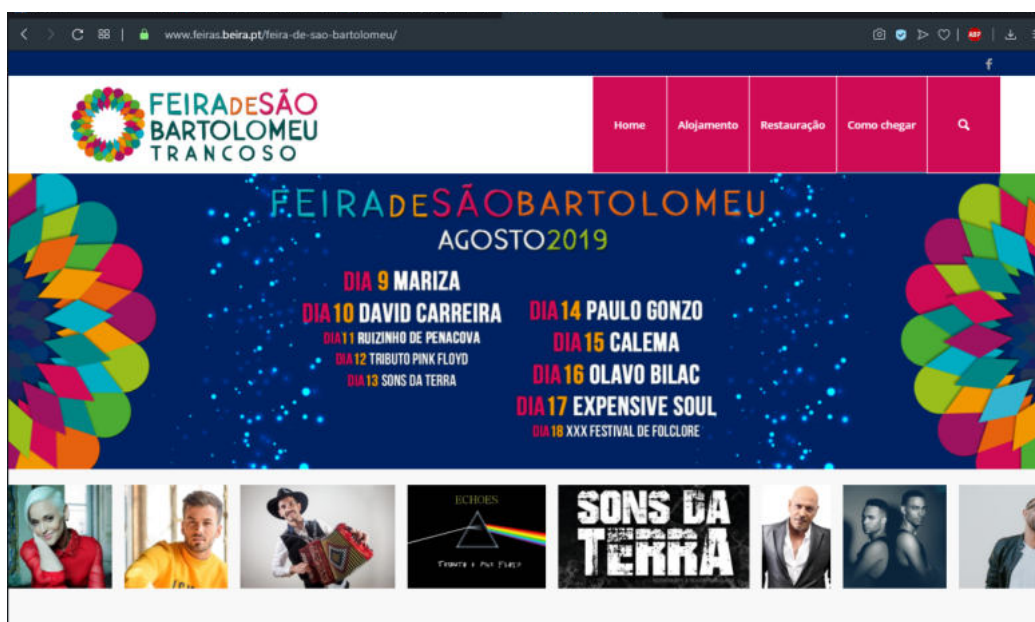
www.feiras.beira.pt/feira-de-sao-bartolomeu/

f

FEIRA DE SÃO BARTOLOMEU TRANCOSO

Home | Alojamento | Restauração | Como chegar

FEIRA DE SÃO BARTOLOMEU
AGOSTO 2019

DIA 9 MARIZA
DIA 10 DAVID CARREIRA
DIA 11 RUIZINHO DE PENACOVA
DIA 12 TRIBUTO PINK FLOYD
DIA 13 SONS DA TERRA

DIA 14 PAULO GONZO
DIA 15 CALEMA
DIA 16 OLAVO BILAC
DIA 17 EXPENSIVE SOUL
DIA 18 XXX FESTIVAL DE FOLCLORE

ECHOES
Tributo a Pink Floyd

SONS DA TERRA